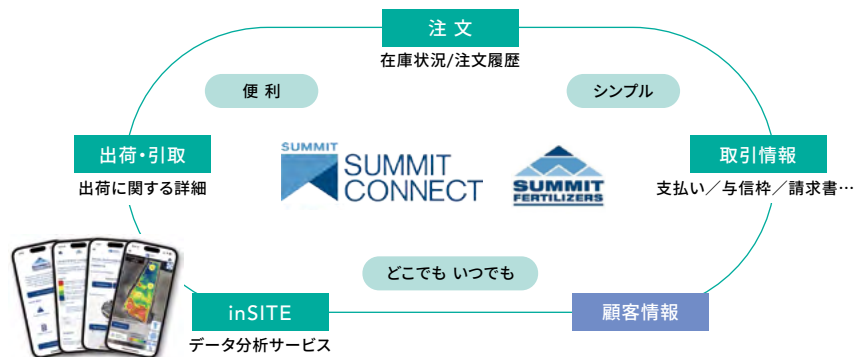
注 文
在庫状況/注文履歴

便 利

シンプル

出荷・引取
出荷に関する詳細

SUMMIT
SUMMIT CONNECT

SUMMIT FERTILIZERS

取引情報
支払い／与信枠／請求書…

どこでも いつでも

inSITE
データ分析サービス

顧客情報